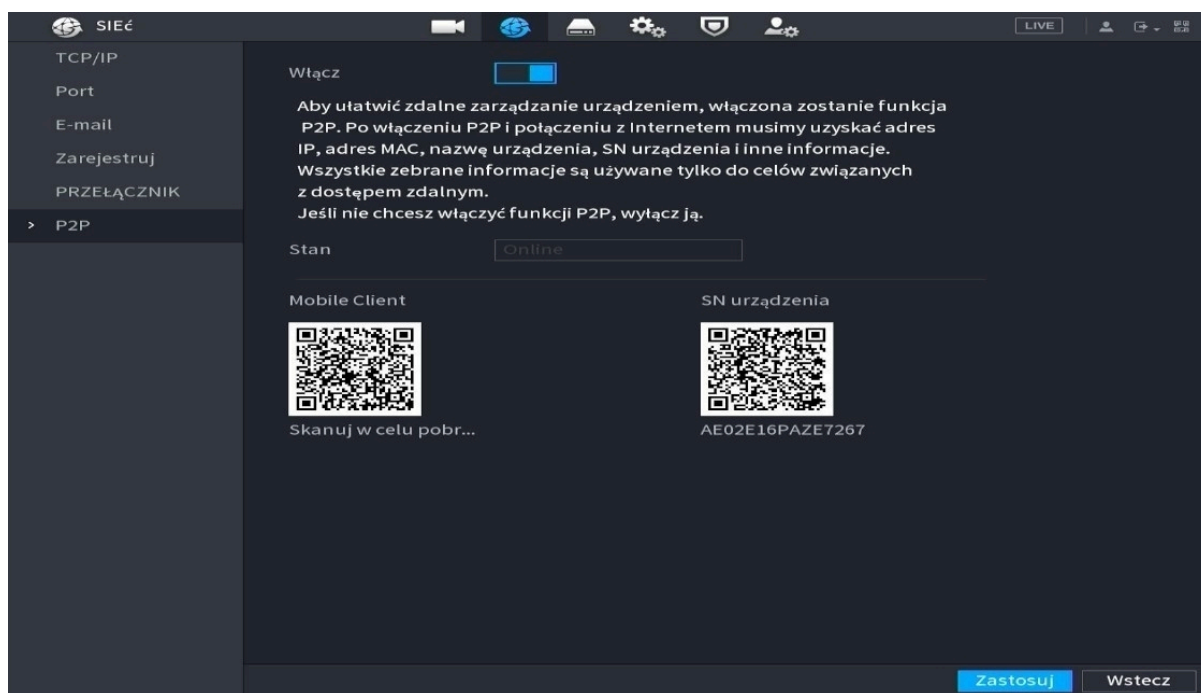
SIEĆ

LIVE

TCP/IP
Port
E-mail
Zarejestruj
PRZEŁĄCZNIK
> P2P

Włącz

Aby ułatwić zdalne zarządzanie urządzeniem, włączona zostanie funkcja P2P. Po włączeniu P2P i połączeniu z Internetem musimy uzyskać adres IP, adres MAC, nazwę urządzenia, SN urządzenia i inne informacje. Wszystkie zebrane informacje są używane tylko do celów związanych z dostępem zdalnym.
Jeśli nie chcesz włączyć funkcji P2P, wyłącz ją.

Stan Online

Mobile Client
Skanuj w celu pobr...

SN urządzenia
AE02E16PAZE7267

Zastosuj Wstecz